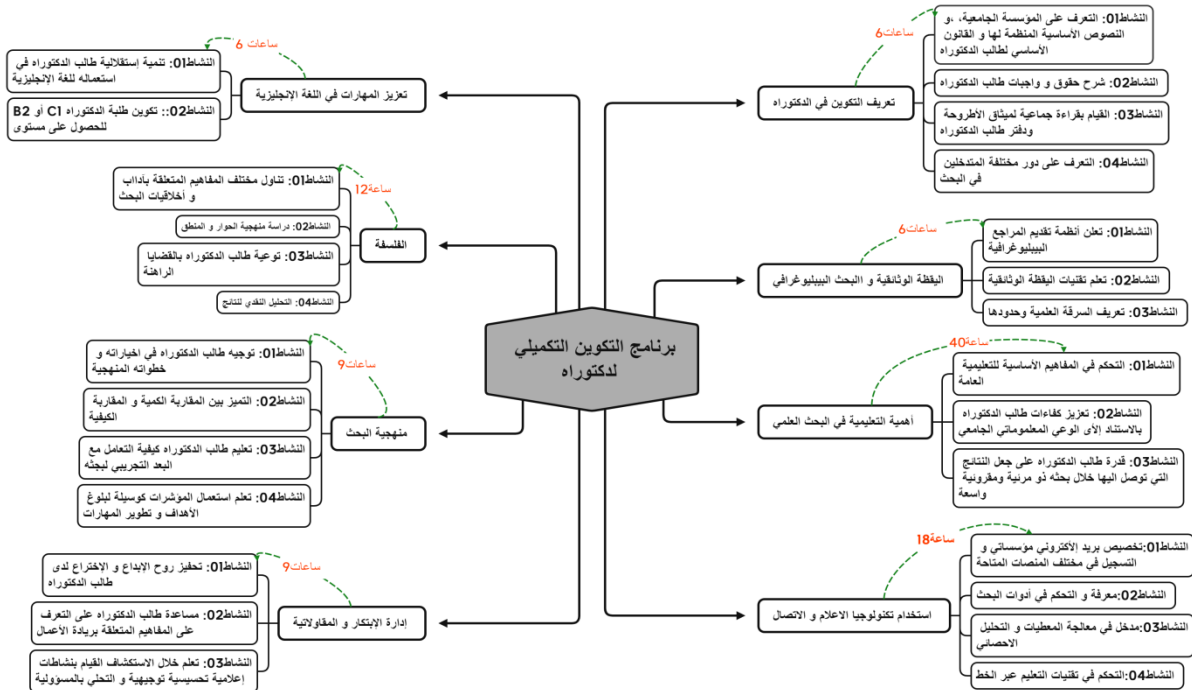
برنامج التكوين التكميلي لدكتوراه

تعريف التكوين في الدكتوراه
6ساعات
النشاط01: التعرف على المؤسسة الجامعية، و النصوص الأساسية المنظمة لها و القانون الأساسي لطالب الدكتوراه
النشاط02: شرح حقوق و واجبات طالب الدكتوراه
النشاط03: القيام بقراءة جماعية لميثاق الأطروحة ودفتر طالب الدكتوراه
النشاط04: التعرف على دور مختلفة المتدخلين في البحث

اليقظة الوثائقية و البحث البيبليوغرافي
6 ساعات
النشاط01: تعلن أنظمة تقديم المراجع البيبليوغرافية
النشاط02: تعلم تقنيات اليقظة الوثائقية
النشاط03: تعريف السرقة العلمية وحدودها

أهمية التعليمية في البحث العلمي
40ساعة
النشاط01: التحكم في المفاهيم الأساسية للتعليمية العامة
النشاط02: تعزيز كفاءات طالب الدكتوراه بالاستناد إلى الوعي المعلوماتي الجامعي
النشاط03: قدرة طالب الدكتوراه على جعل النتائج التي توصل اليها خلال بحثه ذو مرنية ومقروئية واسعة

استخدام تكنولوجيا الاعلام و الاتصال
18ساعة
النشاط01:تخصيص بريد إلكتروني مؤسساتي و التسجيل في مختلف المنصات المتاحة
النشاط02:معرفة و التحكم في أدوات البحث
النشاط03:مدخل في معالجة المعطيات و التحليل الاحصائي
النشاط04:التحكم في تقنيات التعليم عبر الخط

تعزيز المهارات في اللغة الإنجليزية
ساعات 6
النشاط01: تنمية إستقلالية طالب الدكتوراه في استعماله للغة الإنجليزية
النشاط02:: تكوين طلبة الدكتوراه C1 أو B2 للحصول على مستوى

الفلسفة
ساعة12
النشاط01: تناول مختلف المفاهيم المتعلقة بآداب و أخلاقيات البحث
النشاط02: دراسة منهجية الحوار و المنطق
النشاط03: توعية طالب الدكتوراه بالقضايا الراهنة
النشاط04: التحليل النقدي للنتائج

منهجية البحث
ساعات9
النشاط01: توجيه طالب الدكتوراه في اخياراته و خطواته المنهجية
النشاط02: التميز بين المقاربة الكمية و المقاربة الكيفية
النشاط03: تعليم طالب الدكتوراه كيفية التعامل مع البعد التجريبي لبحثه
النشاط04: تعلم استعمال المؤشرات كوسيلة لبلوغ الأهداف و تطوير المهارات

إدارة الإبتكار و المقاولاتية
ساعات9
النشاط01: تحفيز روح الابداع و الاختراع لدى طالب الدكتوراه
النشاط02: مساعدة طالب الدكتوراه على التعرف على المفاهيم المتعلقة بريادة الأعمال
النشاط03: تعلم خلال الاستكشاف القيام بنشاطات إعلامية تحسيسية توجيهية و التحلي بالمسؤولية